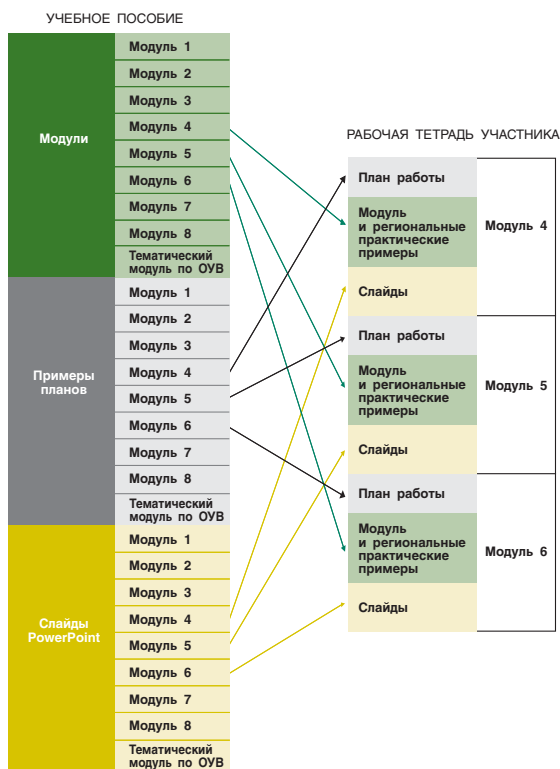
УЧЕБНОЕ ПОСОБИЕ

Модули
Модуль 1
Модуль 2
Модуль 3
Модуль 4
Модуль 5
Модуль 6
Модуль 7
Модуль 8
Тематический модуль по ОУВ

Примеры планов
Модуль 1
Модуль 2
Модуль 3
Модуль 4
Модуль 5
Модуль 6
Модуль 7
Модуль 8
Тематический модуль по ОУВ

Слайды PowerPoint
Модуль 1
Модуль 2
Модуль 3
Модуль 4
Модуль 5
Модуль 6
Модуль 7
Модуль 8
Тематический модуль по ОУВ

РАБОЧАЯ ТЕТРАДЬ УЧАСТНИКА

План работы
Модуль и региональные практические примеры
Слайды
Модуль 4

План работы
Модуль и региональные практические примеры
Слайды
Модуль 5

План работы
Модуль и региональные практические примеры
Слайды
Модуль 6